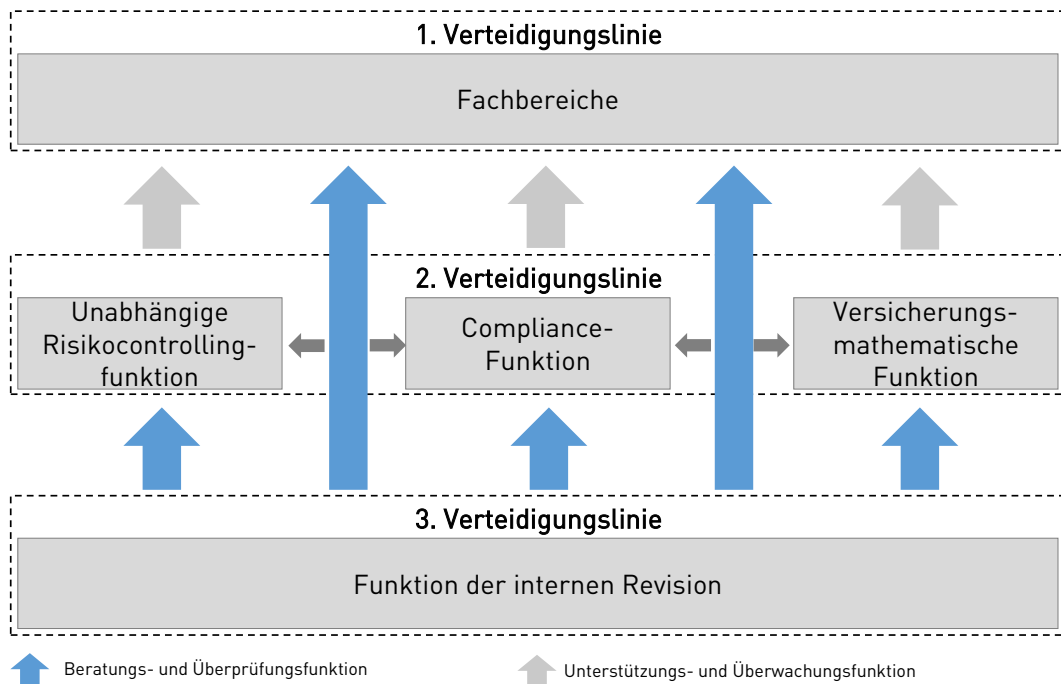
1. Verteidigungslinie

Fachbereiche

2. Verteidigungslinie

Unabhängige Risikocontrollingfunktion

Compliance-Funktion

Versicherungsmathematische Funktion

3. Verteidigungslinie

Funktion der internen Revision

Beratungs- und Überprüfungsfunktion

Unterstützungs- und Überwachungsfunktion